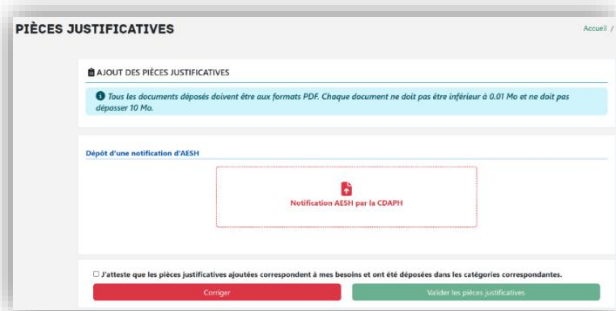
PIÈCES JUSTIFICATIVES

Accueil /

AJOUT DES PIÈCES JUSTIFICATIVES

Tous les documents déposés doivent être aux formats PDF. Chaque document ne doit pas être inférieur à 0.01 Mo et ne doit pas dépasser 10 Mo.

Dépôt d'une notification d'AESH

Notification AESH par la CDAPH

J'atteste que les pièces justificatives ajoutées correspondent à mes besoins et ont été déposées dans les catégories correspondantes.

Corriger

Valider les pièces justificatives